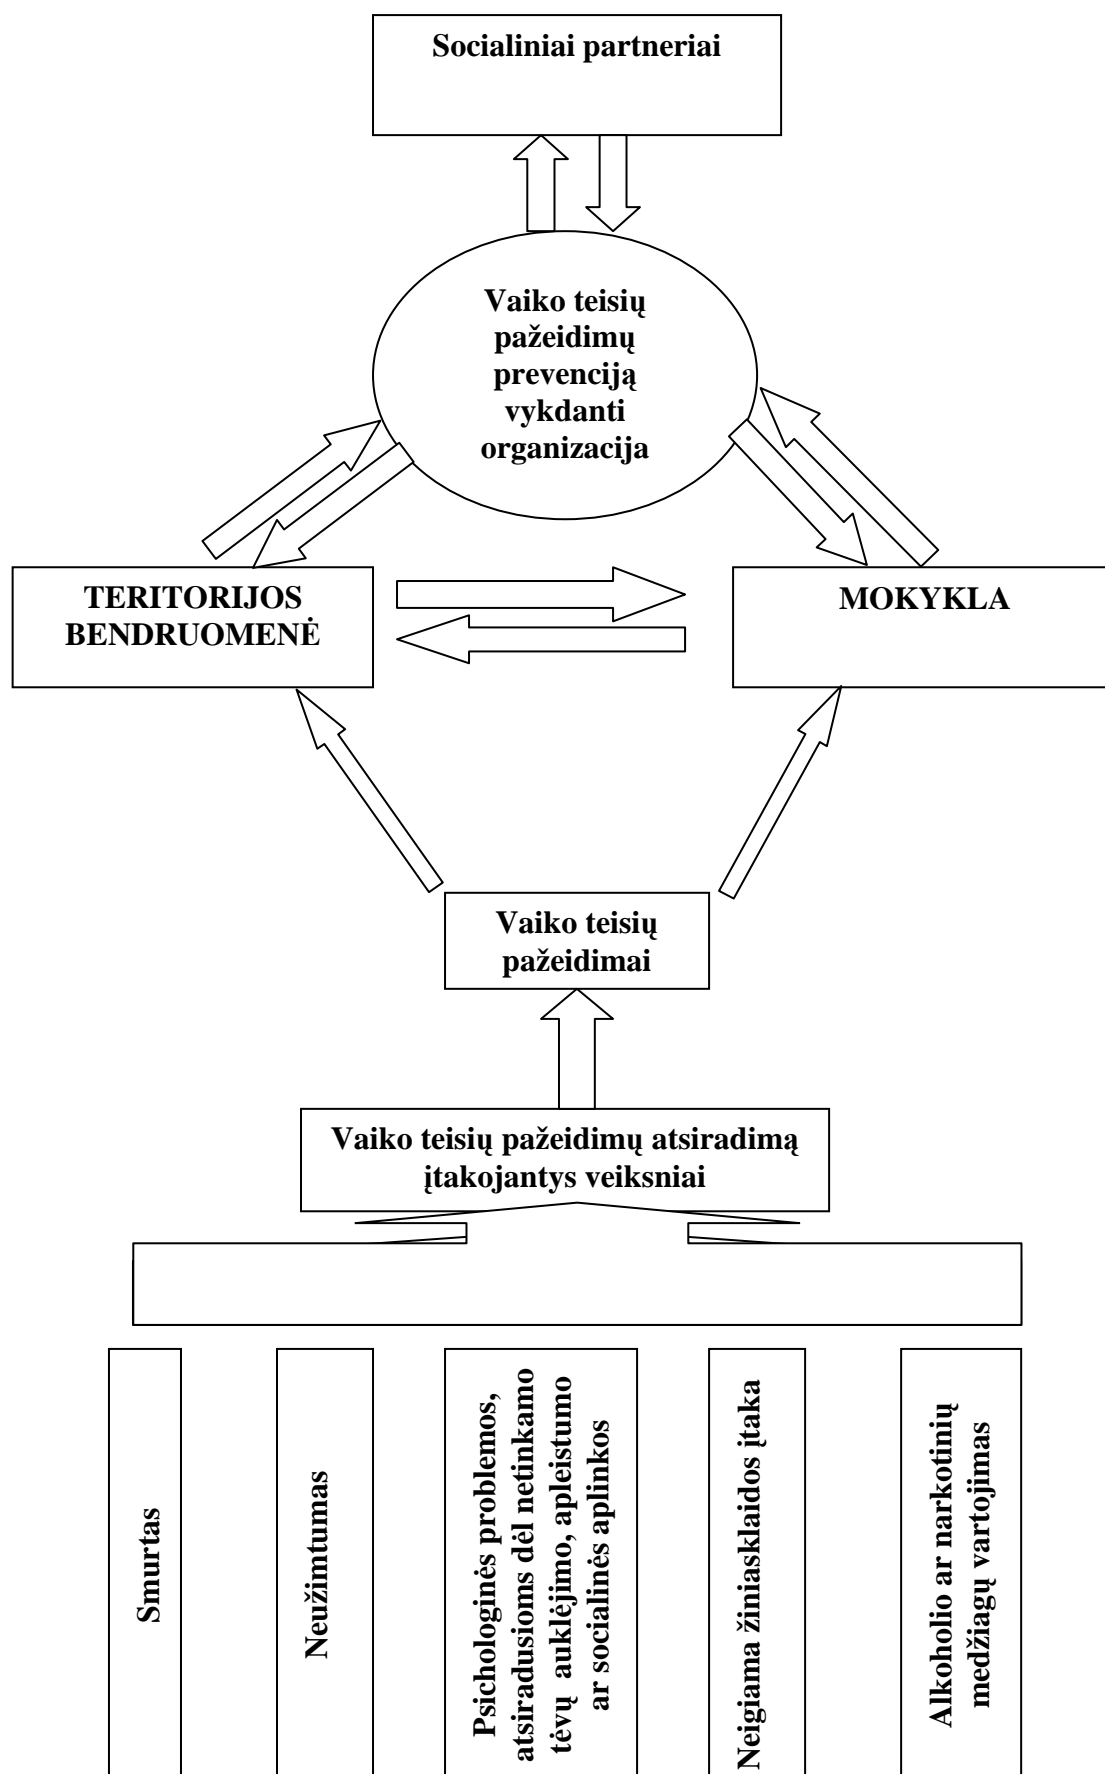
Socialiniai partneriai

Vaiko teisių pažeidimų prevenciją vykdanti organizacija

TERITORIJOS BENDRUOMENĖ

MOKYKLA

Vaiko teisių pažeidimai

Vaiko teisių pažeidimų atsiradimą įtakojantys veiksniai

Smurtas

Neužimtumas

Psichologinės problemos, atsiradusioms dėl netinkamo tėvų auklėjimo, apleistumo ar socialinės aplinkos

Neigiama žiniasklaidos įtaka

Alkoholio ar narkotinių medžiagų vartojimas